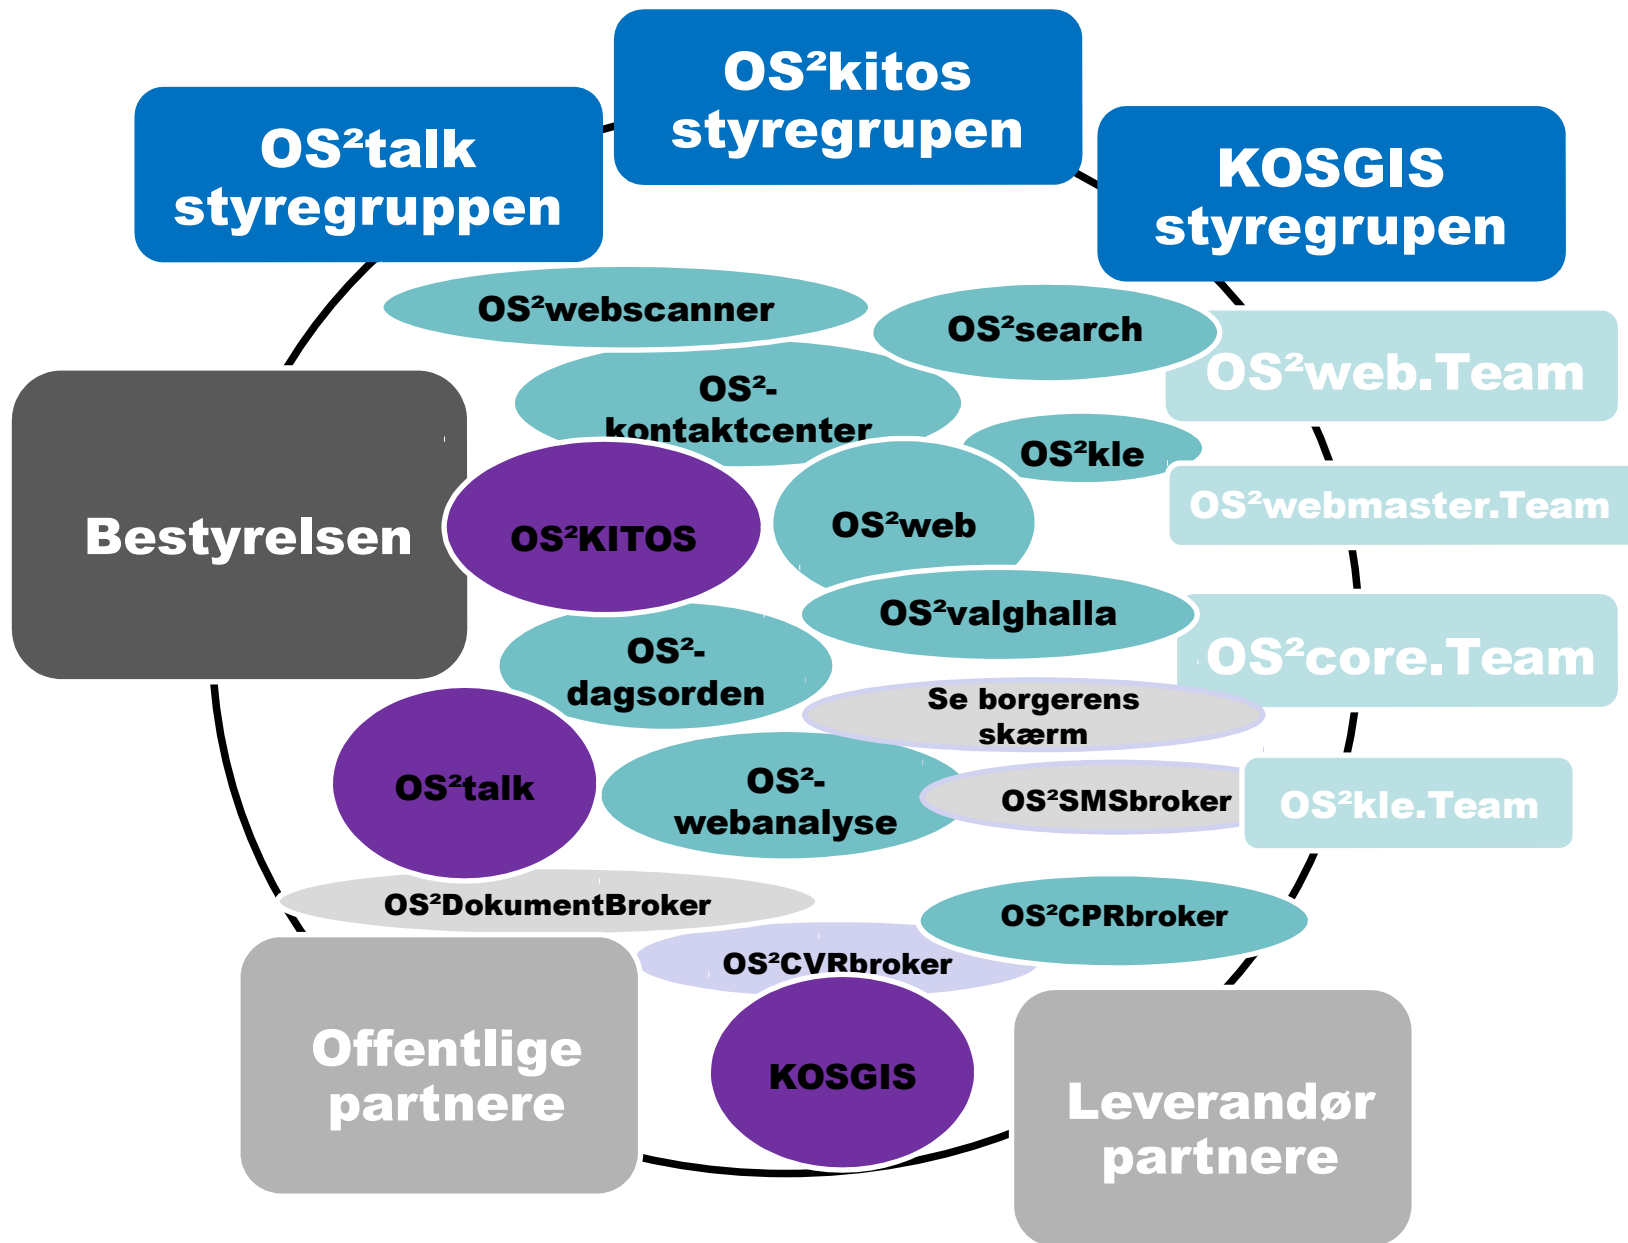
OS²talk styregruppen

OS²kitos styregrupen

KOSGIS styregrupen

OS²webscanner

OS²search

OS²web.Team

OS²-kontaktcenter

OS²kle

Bestyrelsen

OS²KITOS

OS²web

OS²webmaster.Team

OS²valghalla

OS²core.Team

OS²-dagsorden

Se borgerens skærm

OS²talk

OS²-webanalyse

OS²SMSbroker

OS²kle.Team

OS²DokumentBroker

OS²CPRbroker

OS²CVRbroker

KOSGIS

Offentlige partnere

Leverandør partnere